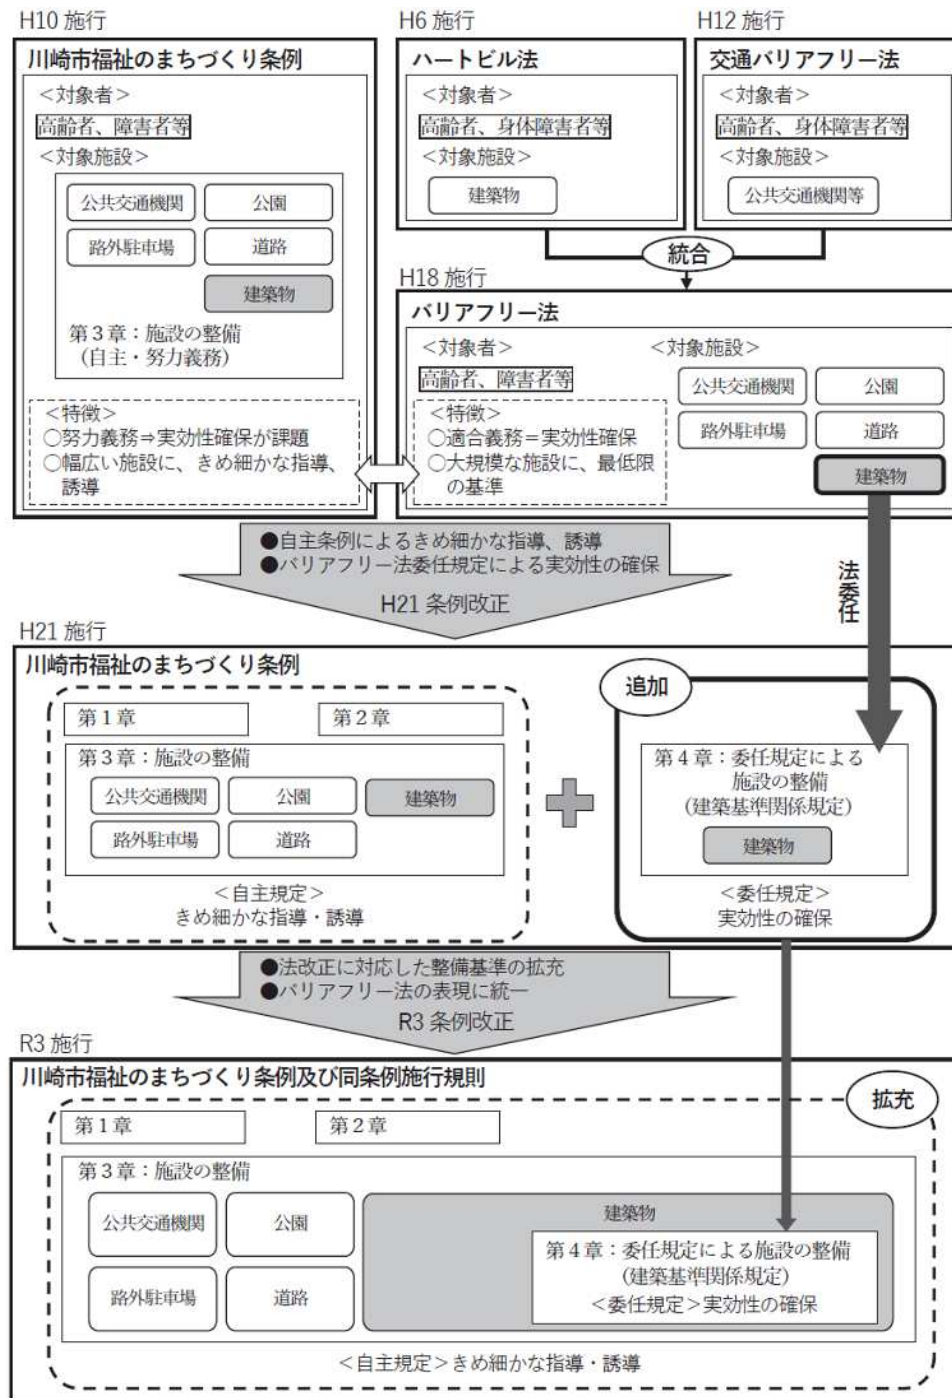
H10 施行

川崎市福祉のまちづくり条例

<対象者>

高齢者、障害者等

<対象施設>

公共交通機関　公園

路外駐車場　道路

建築物

第３章：施設の整備（自主・努力義務）

<特徴>
○努力義務⇒実効性確保が課題
○幅広い施設に、きめ細かな指導、誘導

H6 施行

ハートビル法

<対象者>

高齢者、身体障害者等

<対象施設>

建築物

H12 施行

交通バリアフリー法

<対象者>

高齢者、身体障害者等

<対象施設>

公共交通機関等

統合

H18 施行

バリアフリー法

<対象者>

高齢者、障害者等

<対象施設>

公共交通機関　公園

路外駐車場　道路

建築物

<特徴>
○適合義務＝実効性確保
○大規模な施設に、最低限の基準

●自主条例によるきめ細かな指導、誘導
●バリアフリー法委任規定による実効性の確保

H21 条例改正

法委任

H21 施行

川崎市福祉のまちづくり条例

第１章　第２章

第３章：施設の整備

公共交通機関　公園　建築物

路外駐車場　道路

<自主規定>
きめ細かな指導・誘導

追加

第４章：委任規定による施設の整備（建築基準関係規定）

建築物

<委任規定>
実効性の確保

●法改正に対応した整備基準の拡充
●バリアフリー法の表現に統一

R3 条例改正

R3 施行

川崎市福祉のまちづくり条例及び同条例施行規則

拡充

第１章　第２章

第３章：施設の整備

公共交通機関　公園

路外駐車場　道路

建築物

第４章：委任規定による施設の整備（建築基準関係規定）
<委任規定>実効性の確保

<自主規定>きめ細かな指導・誘導